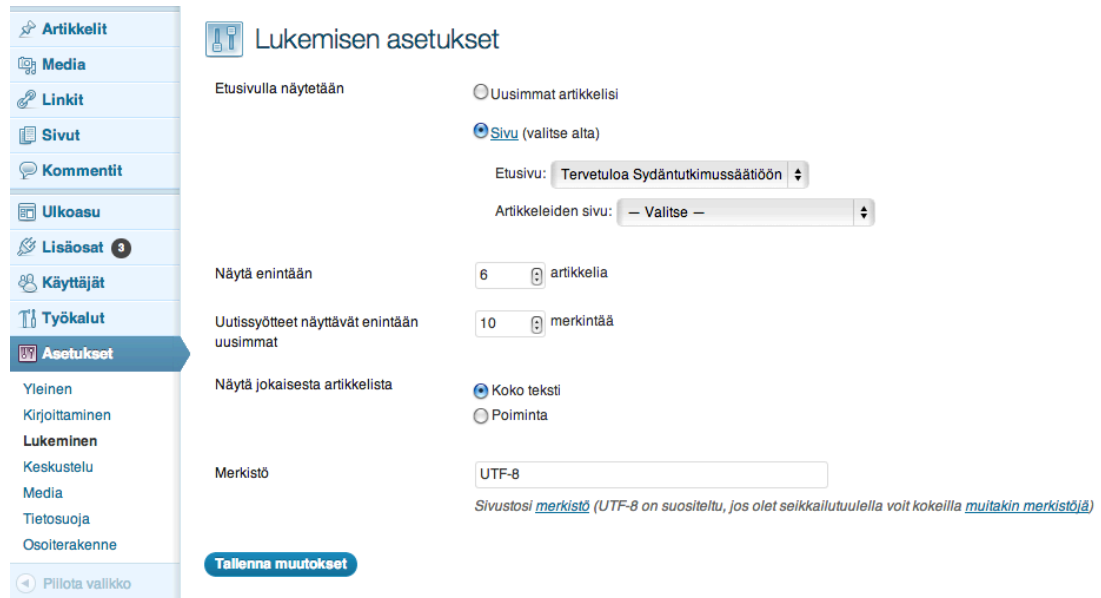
Artikkelit
Media
Linkit
Sivut
Kommentit
Ulkoasu
Lisäosat 3
Käyttäjät
Työkalut
Asetukset
Yleinen
Kirjoittaminen
Lukeminen
Keskustelu
Media
Tietosuoja
Osoiterakenne
Piilota valikko

Lukemisen asetukset

Etusivulla näytetään
Uusimmat artikkelisi
Sivu (valitse alta)
Etusivu: Tervetuloa Sydäntutkimussäätiöön
Artikkeleiden sivu: — Valitse —

Näytä enintään 6 artikkelia

Uutissyötteet näyttävät enintään uusimmat 10 merkintää

Näytä jokaisesta artikkelista
Koko teksti
Poiminta

Merkistö UTF-8
Sivustosi merkistö (UTF-8 on suositeltu, jos olet seikkailutuulella voit kokeilla muitakin merkistöjä)

Tallenna muutokset